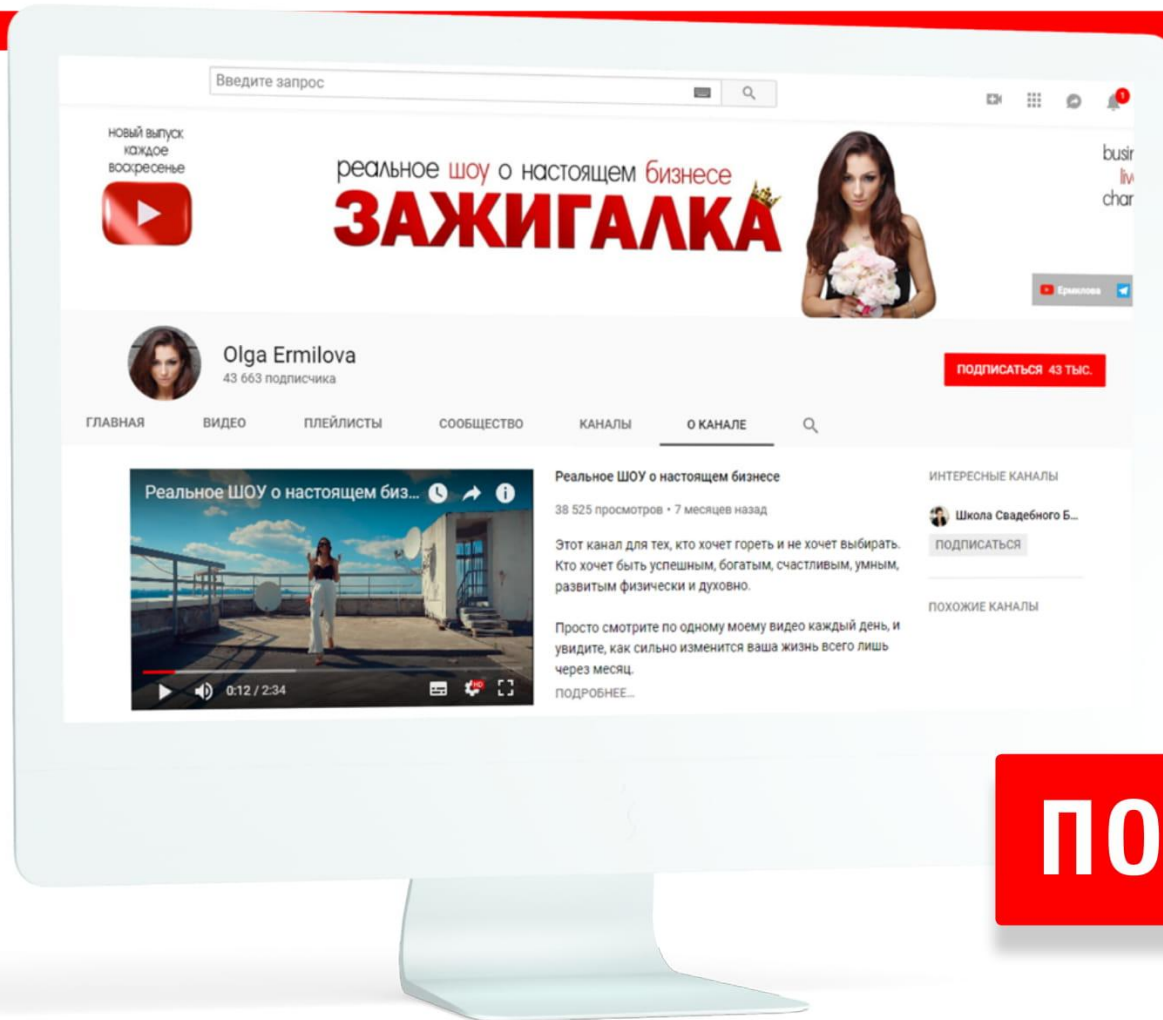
Введите запрос

1

новый выпуск каждое воскресенье

реальное шоу о настоящем бизнесе
ЗАЖИГАЛКА

busi
liv
char

Ермилова

Olga Ermilova
43 663 подписчика

ПОДПИСАТЬСЯ 43 ТЫС.

ГЛАВНАЯ ВИДЕО ПЛЕЙЛИСТЫ СООБЩЕСТВО КАНАЛЫ О КАНАЛЕ

Реальное ШОУ о настоящем биз...

0:12 / 2:34

Реальное ШОУ о настоящем бизнесе

38 525 просмотров • 7 месяцев назад

Этот канал для тех, кто хочет гореть и не хочет выбирать. Кто хочет быть успешным, богатым, счастливым, умным, развитым физически и духовно.

Просто смотрите по одному моему видео каждый день, и увидите, как сильно изменится ваша жизнь всего лишь через месяц.

ПОДРОБНЕЕ...

ИНТЕРЕСНЫЕ КАНАЛЫ

Школа Свадебного Б...

ПОДПИСАТЬСЯ

ПОХОЖИЕ КАНАЛЫ

ПО